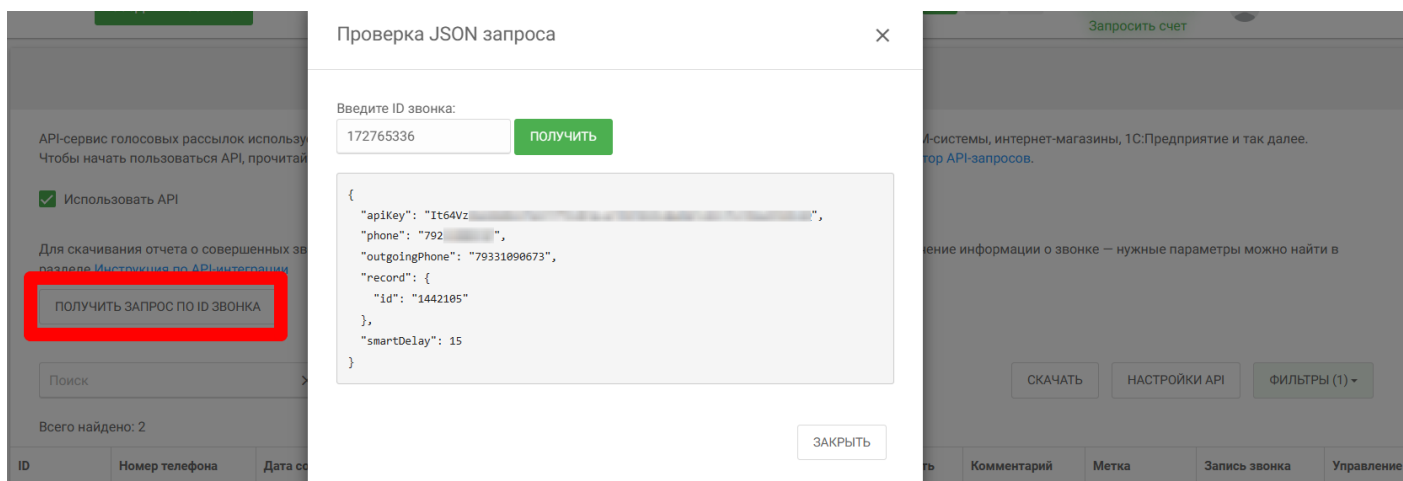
Запросить счет

API-сервис голосовых рассылок использу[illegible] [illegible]И-системы, интернет-магазины, 1С:Предприятие и так далее.
Чтобы начать пользоваться API, прочитай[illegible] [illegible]тор API-запросов.

Использовать API

Для скачивания отчета о совершенных зв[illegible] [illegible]ение информации о звонке — нужные параметры можно найти в разделе Инструкция по API-интеграции

ПОЛУЧИТЬ ЗАПРОС ПО ID ЗВОНКА

Поиск

СКАЧАТЬ НАСТРОЙКИ API ФИЛЬТРЫ (1)

Всего найдено: 2

| ID | Номер телефона | Дата со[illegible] | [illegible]ть | Комментарий | Метка | Запись звонка | Управление |
|---|---|---|---|---|---|---|---|

Проверка JSON запроса

×

Введите ID звонка:

172765336

ПОЛУЧИТЬ

{
"apiKey": "It64Vz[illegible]",
"phone": "792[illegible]",
"outgoingPhone": "79331090673",
"record": {
"id": "1442105"
},
"smartDelay": 15
}

ЗАКРЫТЬ